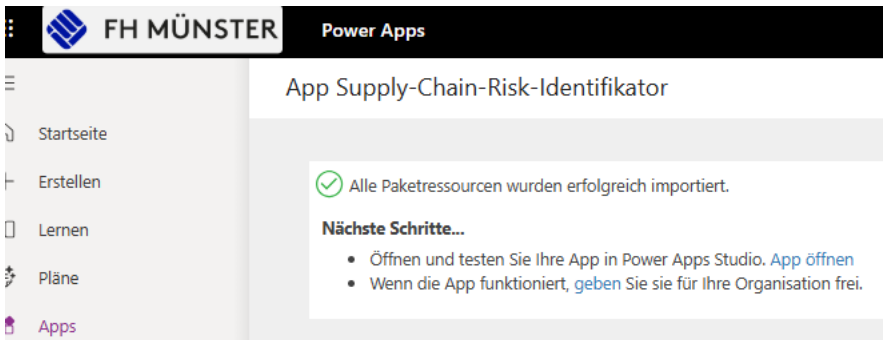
FH MÜNSTER

Power Apps

Startseite

Erstellen

Lernen

Pläne

Apps

App Supply-Chain-Risk-Identifikator

Alle Paketressourcen wurden erfolgreich importiert.

Nächste Schritte...

- Öffnen und testen Sie Ihre App in Power Apps Studio. App öffnen
- Wenn die App funktioniert, geben Sie sie für Ihre Organisation frei.